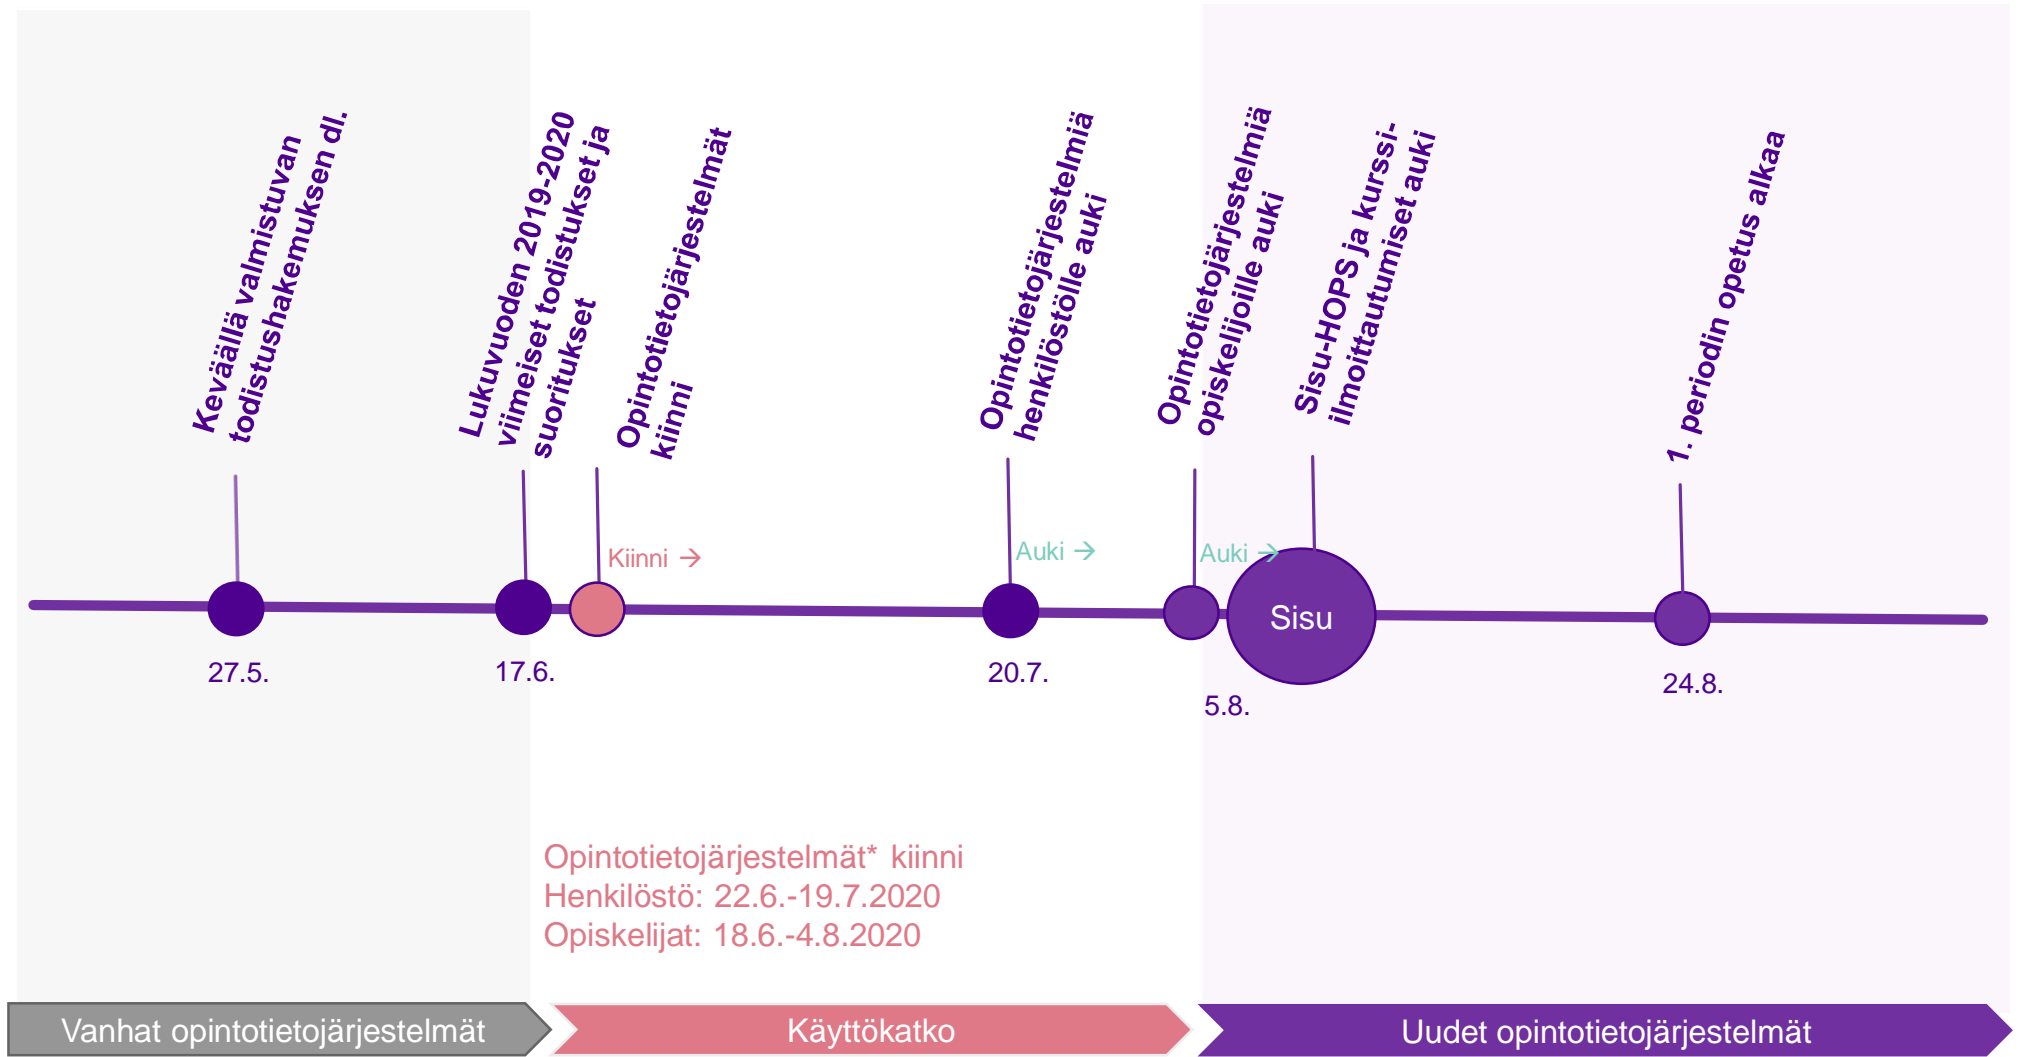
Keväällä valmistuvan todistushakemuksen dl.

Lukuvuoden 2019-2020 viimeiset todistukset ja suoritukset

Opintotietojärjestelmät kiinni

Opintotietojärjestelmiä henkilöstölle auki

Opintotietojärjestelmiä opiskelijoille auki

Sisu-HOPS ja kurssi-ilmoittautumiset auki

1. periodin opetus alkaa

Kiinni →

Auki →

Auki →

Sisu

27.5.

17.6.

20.7.

5.8.

24.8.

Opintotietojärjestelmät* kiinni
Henkilöstö: 22.6.-19.7.2020
Opiskelijat: 18.6.-4.8.2020

Vanhat opintotietojärjestelmät

Käyttökatko

Uudet opintotietojärjestelmät